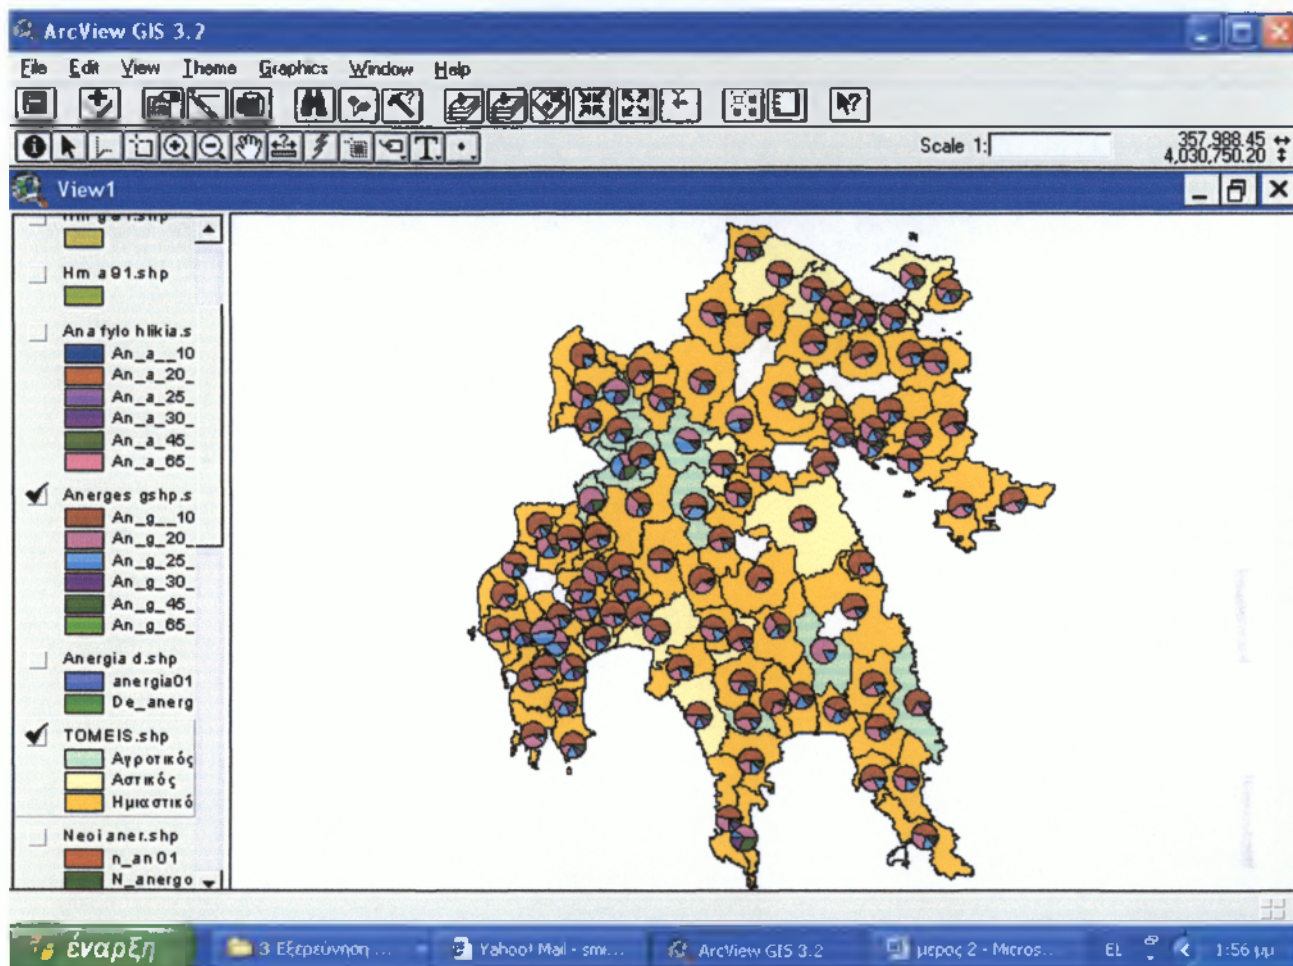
ArcView GIS 3.2

File Edit View Theme Graphics Window Help

Scale 1:

357,988.45
4,030,750.20

View1

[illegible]

Hm a91.shp

Ana fylo hlikia.s
An_a__10
An_a_20_
An_a_25_
An_a_30_
An_a_45_
An_a_65_

Anerges gshp.s
An_g__10
An_g_20_
An_g_25_
An_g_30_
An_g_45_
An_g_65_

Anergia d.shp
anergia01
De_anerg

TOMEIS.shp
Αγροτικός
Αστικός
Ημιαστικό

Neoi aner.shp
n_an01
N_anergo

έναρξη
3 Εξερεύνηση ...
Yahoo! Mail - sm...
ArcView GIS 3.2
μερος 2 - Micros...
EL
1:56 μμ